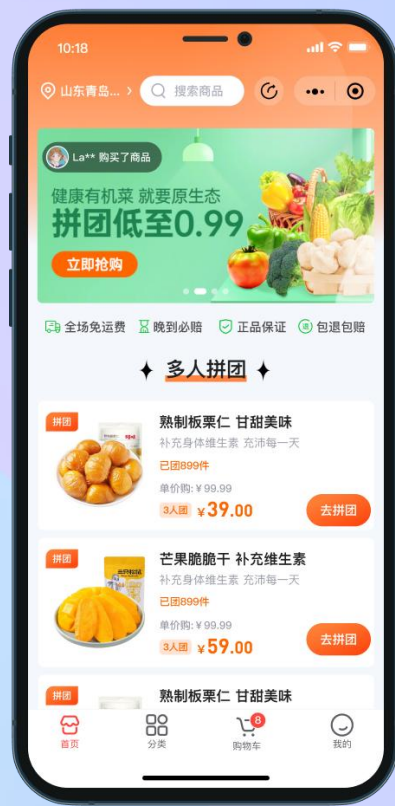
10:18

山东青岛... 搜索商品

La** 购买了商品

健康有机菜 就要原生态
拼团低至0.99
立即抢购

全场免运费 晚到必赔 正品保证 包退包赔

多人拼团

拼团
熟制板栗仁 甘甜美味
补充身体维生素 充沛每一天
已团899件
单价购: ¥99.99
3人团 ¥39.00
去拼团

拼团
芒果脆脆干 补充维生素
补充身体维生素 充沛每一天
已团899件
单价购: ¥99.99
3人团 ¥59.00
去拼团

拼团
熟制板栗仁 甘甜美味

首页 分类 8 购物车 我的